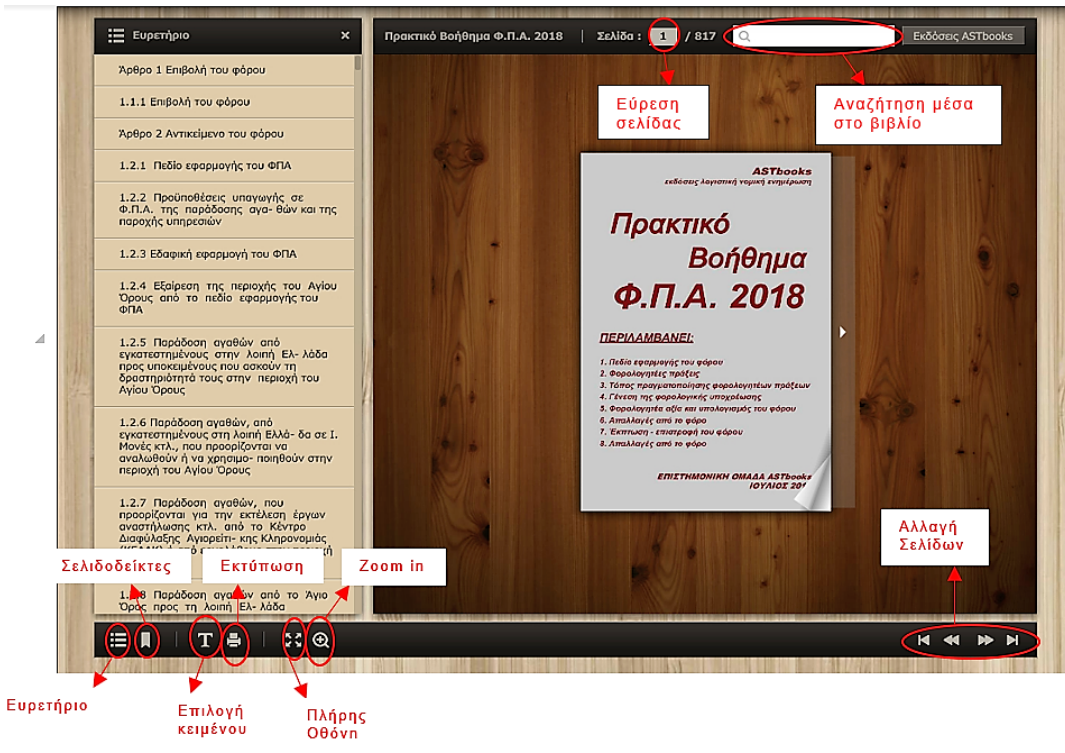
Ευρετήριο ×

Άρθρο 1 Επιβολή του φόρου

1.1.1 Επιβολή του φόρου

Άρθρο 2 Αντικείμενο του φόρου

1.2.1 Πεδίο εφαρμογής του ΦΠΑ

1.2.2 Προϋποθέσεις υπαγωγής σε Φ.Π.Α. της παράδοσης αγα- θών και της παροχής υπηρεσιών

1.2.3 Εδαφική εφαρμογή του ΦΠΑ

1.2.4 Εξαίρεση της περιοχής του Αγίου Όρους από το πεδίο εφαρμογής του ΦΠΑ

1.2.5 Παράδοση αγαθών από εγκατεστημένους στην λοιπή Ελ- λάδα προς υποκειμένους που ασκούν τη δραστηριότητά τους στην περιοχή του Αγίου Όρους

1.2.6 Παράδοση αγαθών, από εγκατεστημένους στη λοιπή Ελλά- δα σε Ι. Μονές κτλ., που προορίζονται να αναλωθούν ή να χρησιμο- ποιηθούν στην περιοχή του Αγίου Όρους

1.2.7 Παράδοση αγαθών, που προορίζονται για την εκτέλεση έργων αναστήλωσης κτλ. από το Κέντρο Διαφύλαξης Αγιορείτι- κης Κληρονομιάς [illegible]

1.2.8 Παράδοση αγαθών από το Άγιο Όρος προς τη λοιπή Ελ- λάδα

Πρακτικό Βοήθημα Φ.Π.Α. 2018 | Σελίδα : 1 / 817 Εκδόσεις ASTbooks

Εύρεση σελίδας

Αναζήτηση μέσα στο βιβλίο

ASTbooks
εκδόσεις λογιστική νομική ενημέρωση

Πρακτικό Βοήθημα Φ.Π.Α. 2018

ΠΕΡΙΛΑΜΒΑΝΕΙ:

1. Πεδίο εφαρμογής του φόρου
2. Φορολογητέες πράξεις
3. Τόπος πραγματοποίησης φορολογητέων πράξεων
4. Γένεση της φορολογικής υποχρέωσης
5. Φορολογητέα αξία και υπολογισμός του φόρου
6. Απαλλαγές από το φόρο
7. Έκπτωση - επιστροφή του φόρου
8. Απαλλαγές από το φόρο

ΕΠΙΣΤΗΜΟΝΙΚΗ ΟΜΑΔΑ ASTbooks
ΙΟΥΛΙΟΣ 201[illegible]

Αλλαγή Σελίδων

Σελιδοδείκτες

Εκτύπωση

Zoom in

Ευρετήριο

Επιλογή κειμένου

Πλήρης Οθόνη